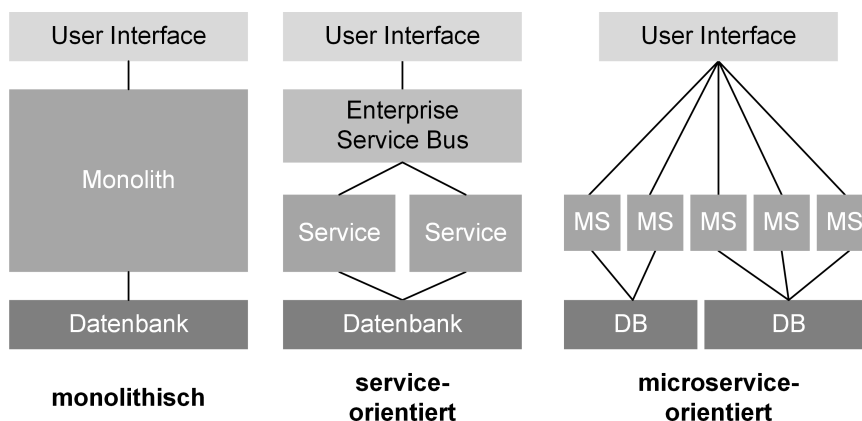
User Interface

Monolith

Datenbank

monolithisch

User Interface

Enterprise Service Bus

Service

Service

Datenbank

service-orientiert

User Interface

MS

MS

MS

MS

MS

DB

DB

microservice-orientiert